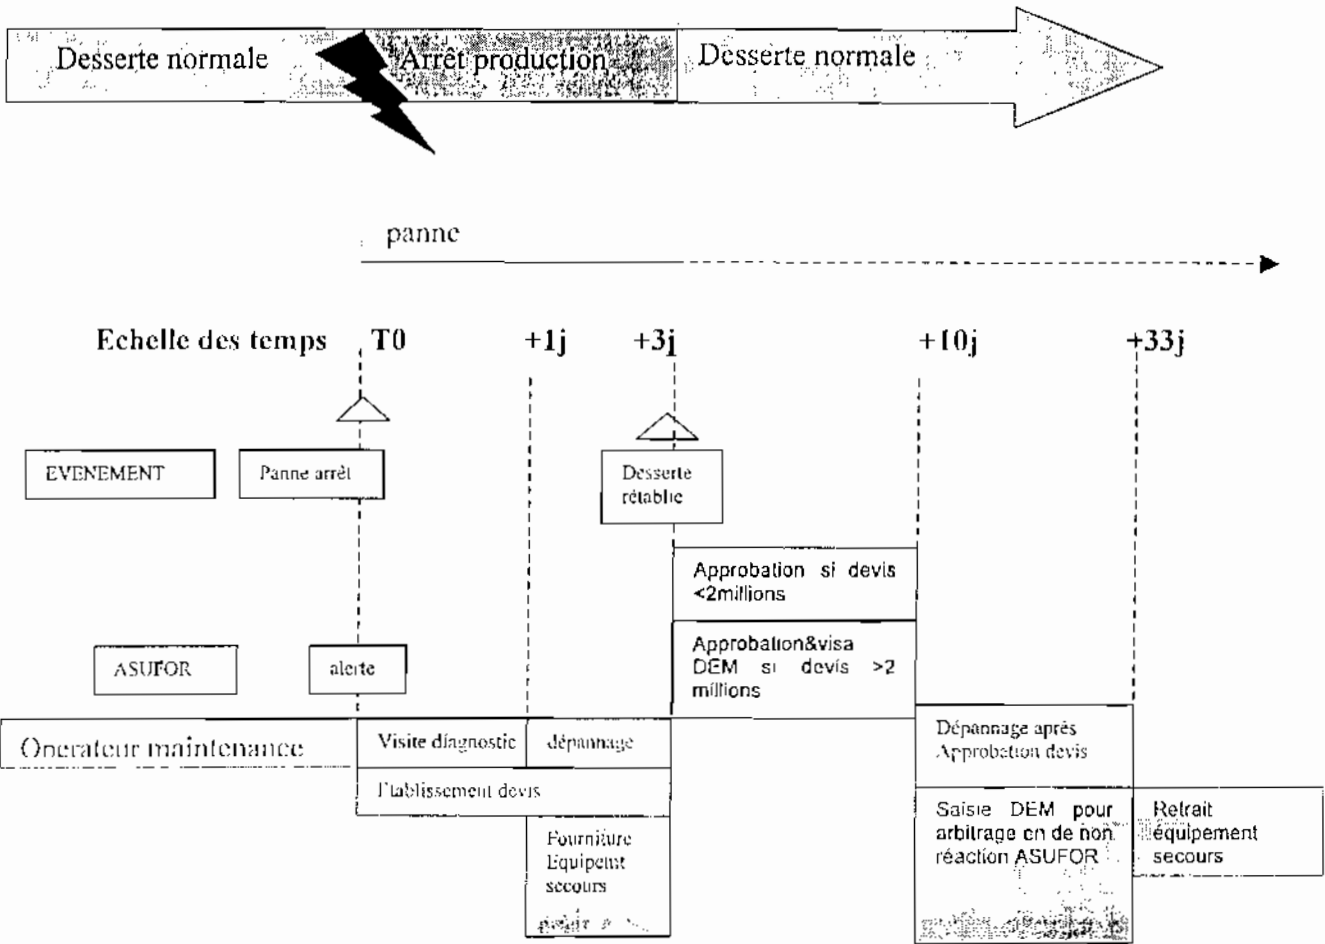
Desserte normale

Arrêt production

Desserte normale

panne

Echelle des temps T0 +1j +3j +10j +33j

EVENEMENT

Panne arrêt

Desserte rétablie

Approbation si devis <2millions

Approbation&visa DEM si devis >2 millions

ASUFOR

alerte

Operateur maintenance

Visite diagnostic

dépannage

Etablissement devis

Fourniture Equipemt secours

Dépannage après Approbation devis

Saisie DEM pour arbitrage en de non réaction ASUFOR

Retrait équipement secours